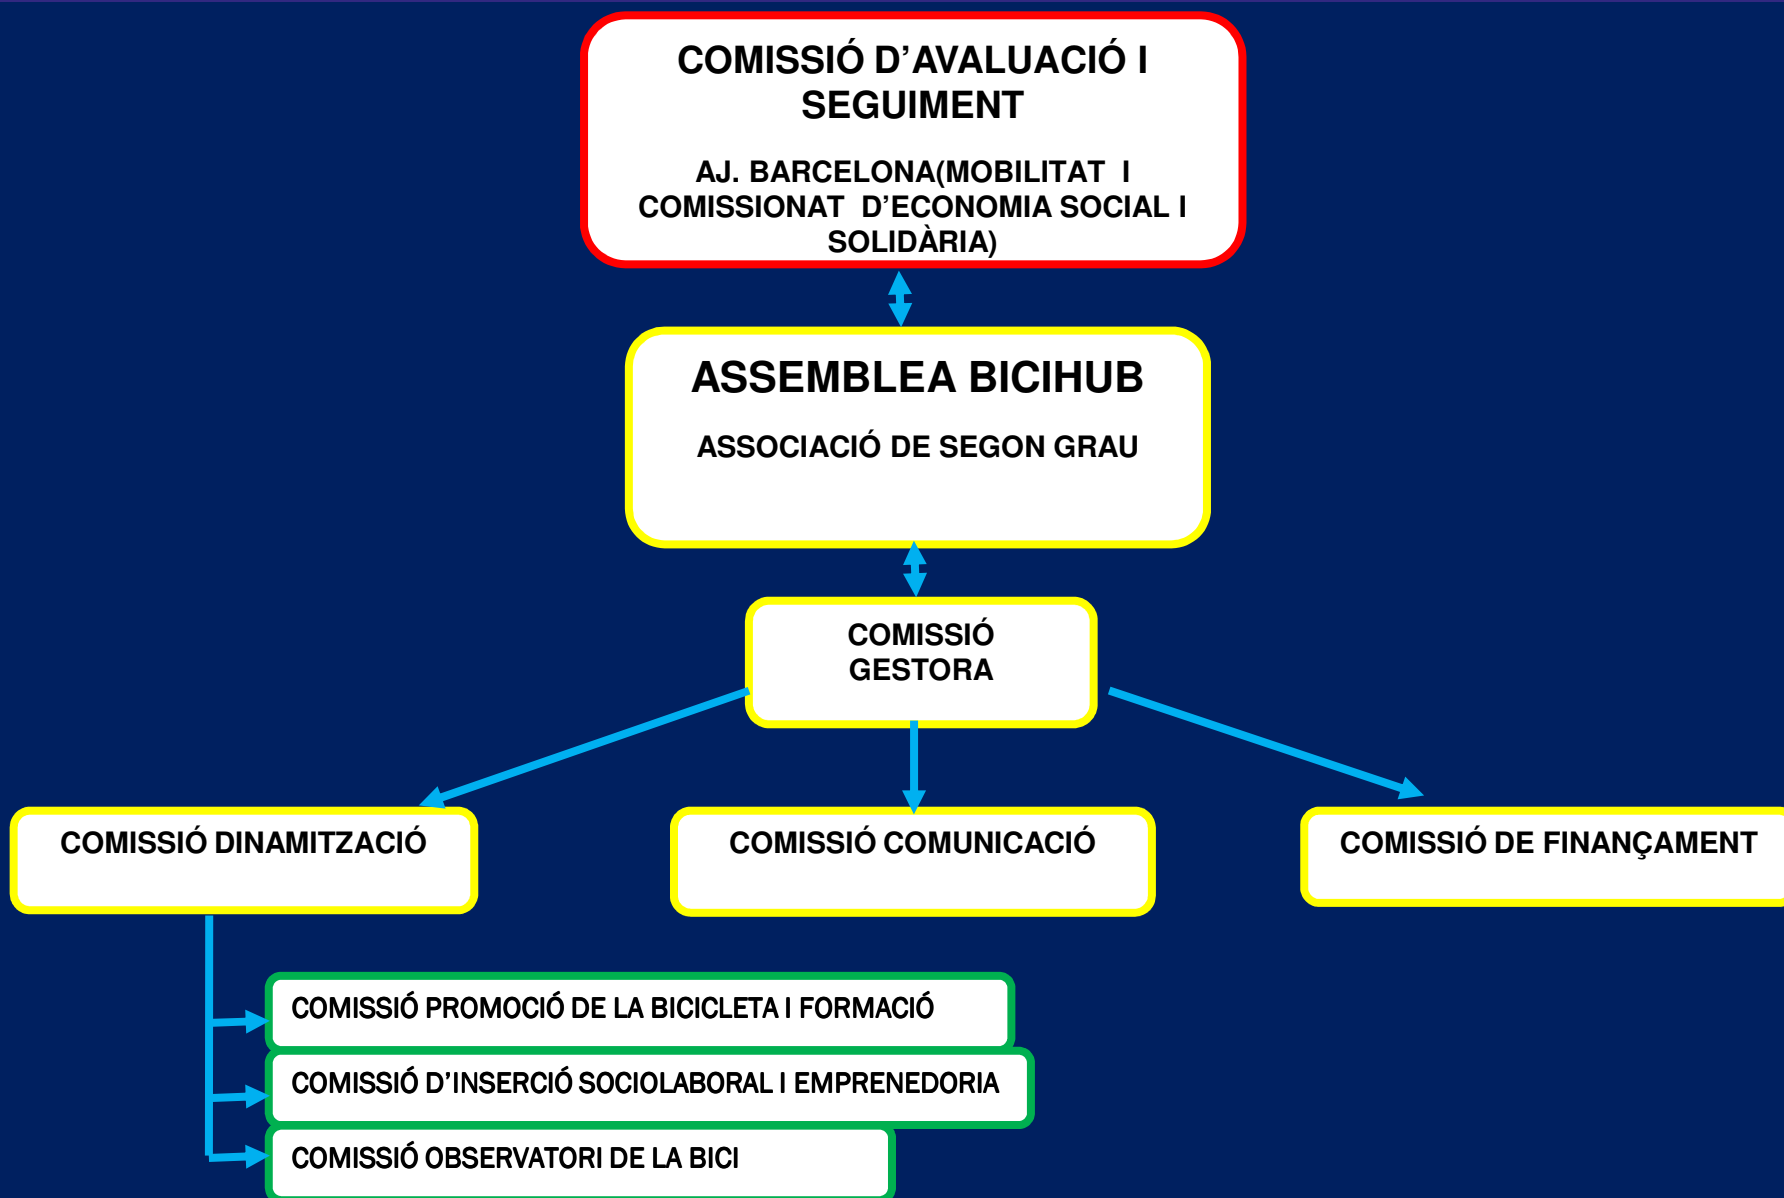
COMISSIÓ D’AVALUACIÓ I SEGUIMENT

AJ. BARCELONA(MOBILITAT I COMISSIONAT D’ECONOMIA SOCIAL I SOLIDÀRIA)

ASSEMBLEA BICIHUB

ASSOCIACIÓ DE SEGON GRAU

COMISSIÓ GESTORA

COMISSIÓ DINAMITZACIÓ

COMISSIÓ COMUNICACIÓ

COMISSIÓ DE FINANÇAMENT

COMISSIÓ PROMOCIÓ DE LA BICICLETA I FORMACIÓ

COMISSIÓ D’INSERCIÓ SOCIOLABORAL I EMPRENEDORIA

COMISSIÓ OBSERVATORI DE LA BICI